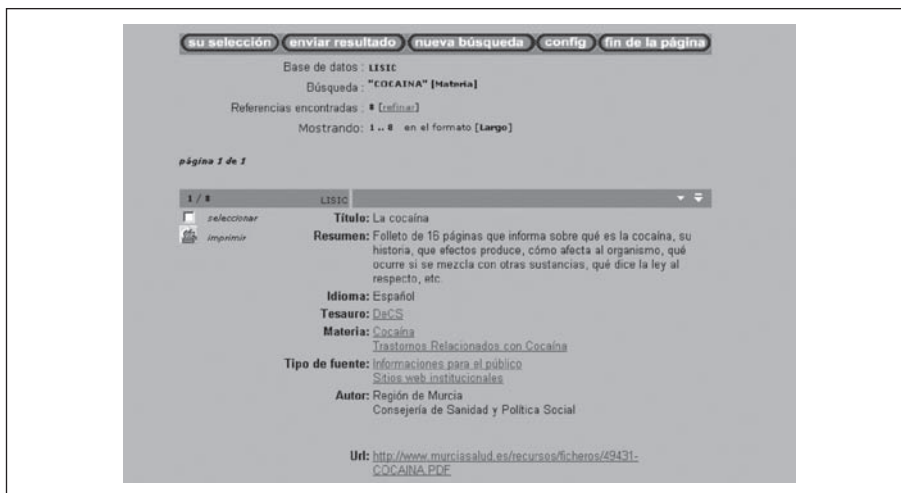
su selección enviar resultado nueva búsqueda config fin de la página

Base de datos : LISIC
Búsqueda : "COCAINA" [Materia]
Referencias encontradas : 8 [refinar]
Mostrando: 1 .. 8 en el formato [Largo]

página 1 de 1

1 / 8 LISIC

seleccionar
imprimir

Título: La cocaína
Resumen: Folleto de 16 páginas que informa sobre qué es la cocaína, su historia, que efectos produce, cómo afecta al organismo, qué ocurre si se mezcla con otras sustancias, qué dice la ley al respecto, etc.
Idioma: Español
Tesauro: DeCS
Materia: Cocaína
Trastornos Relacionados con Cocaína
Tipo de fuente: Informaciones para el público
Sitios web institucionales
Autor: Región de Murcia
Consejería de Sanidad y Política Social

Url: http://www.murciasalud.es/recursos/ficheros/49431-COCAINA.PDF